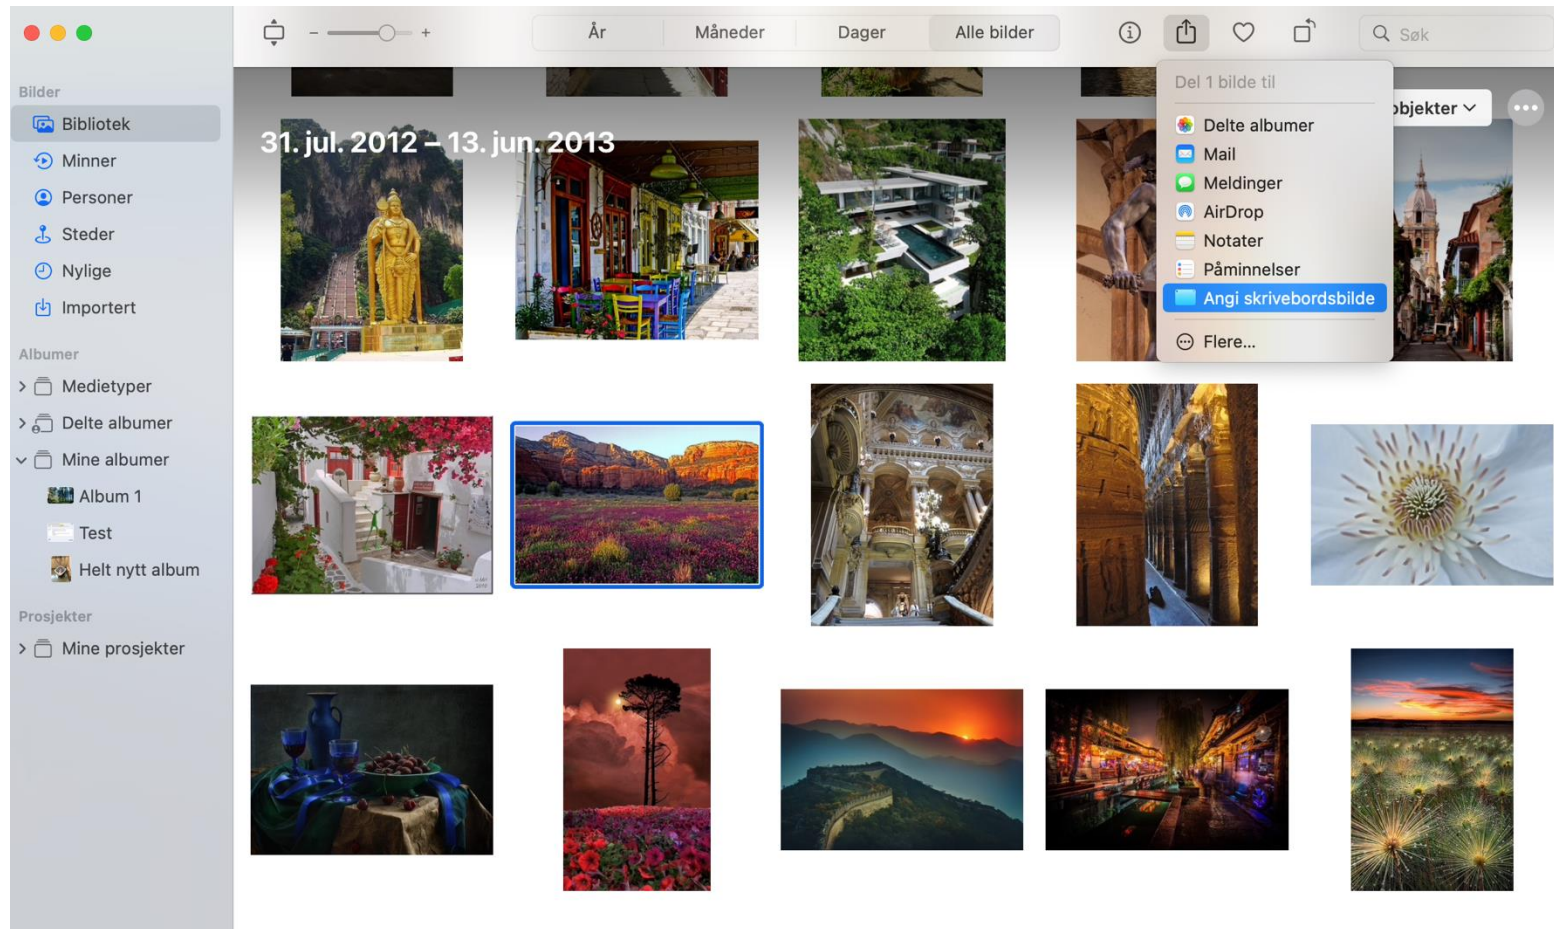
Bilder
Bibliotek
Minner
Personer
Steder
Nylige
Importert

Albumer
Medietyper
Delte albumer
Mine albumer
Album 1
Test
Helt nytt album

Prosjekter
Mine prosjekter

- +
År
Måneder
Dager
Alle bilder
Søk

31. jul. 2012 – 13. jun. 2013

bjekter

Del 1 bilde til
Delte albumer
Mail
Meldinger
AirDrop
Notater
Påminnelser
Angi skrivebordsbilde
Flere...